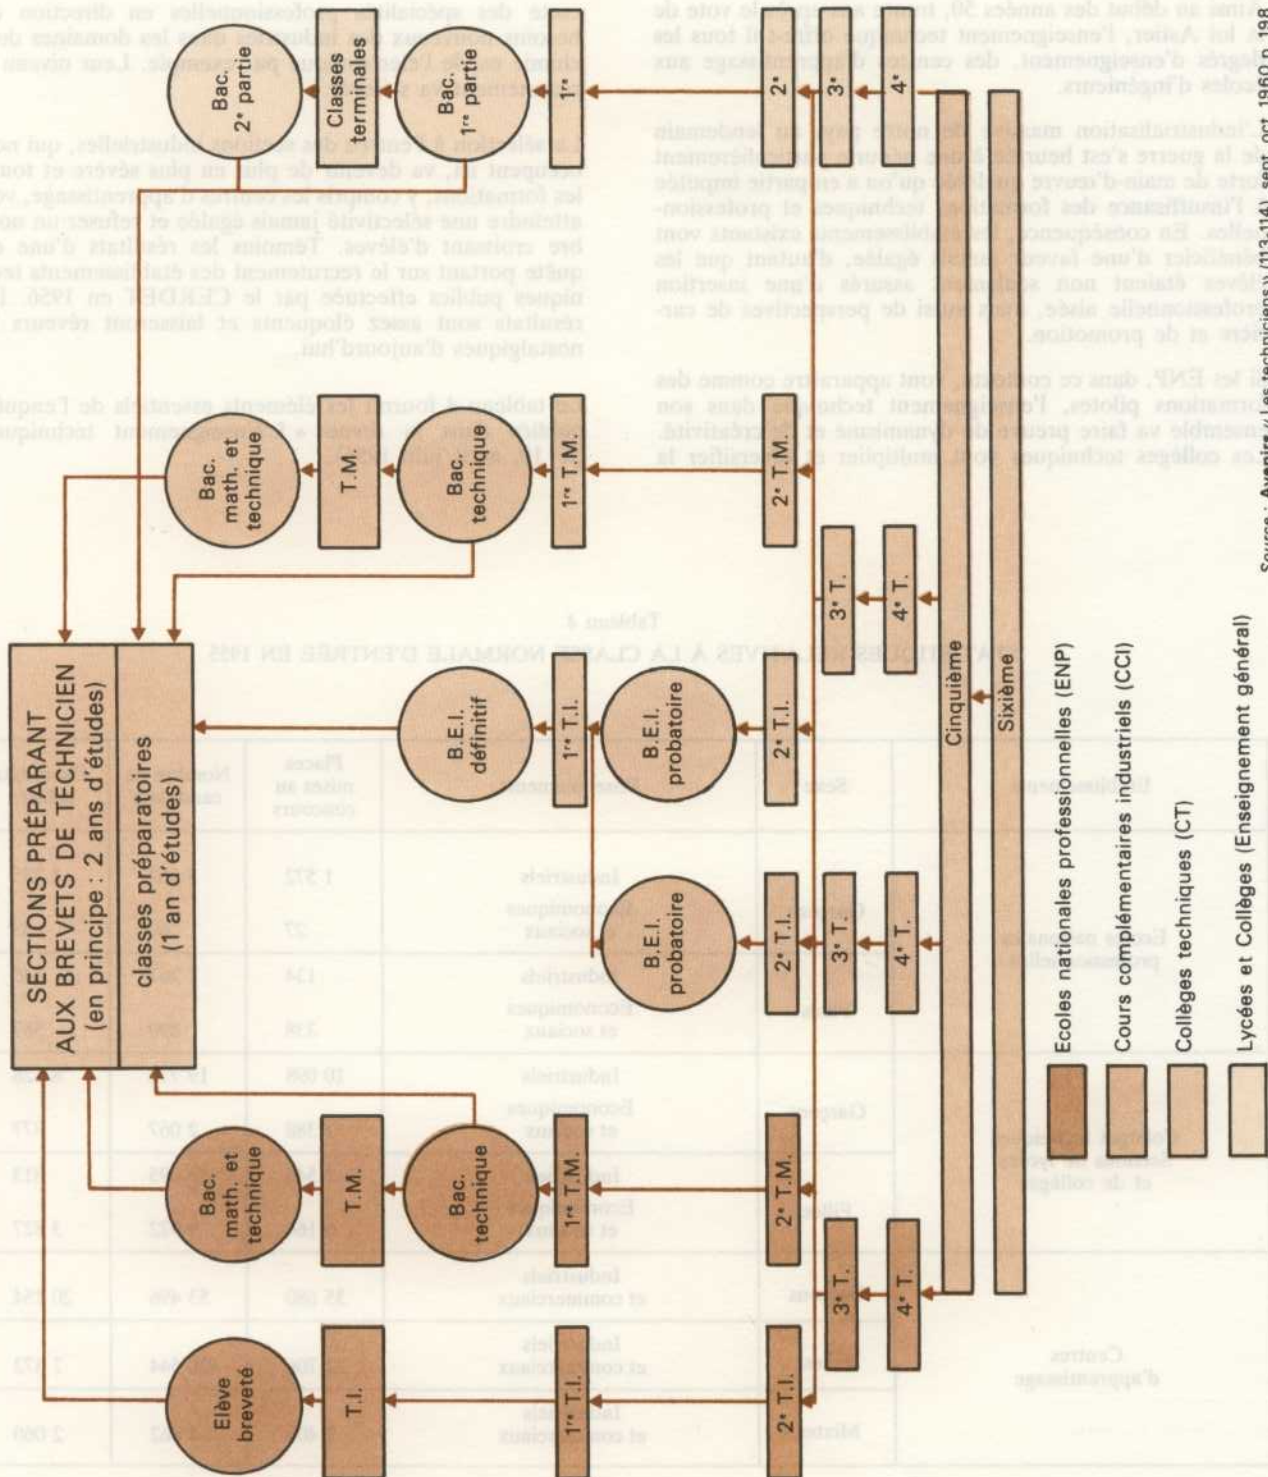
SECTIONS PRÉPARANT AUX BREVETS DE TECHNICIEN (en principe : 2 ans d'études)

classes préparatoires (1 an d'études)

Bac. 2ᵉ partie

Classes terminales

Bac. 1ʳᵉ partie

1ʳᵉ

2ᵉ

3ᵉ

4ᵉ

Bac. math. et technique

T.M.

Bac. technique

1ʳᵉ T.M.

2ᵉ T.M.

3ᵉ T.

4ᵉ T.

B.E.I. définitif

1ʳᵉ T.I.

B.E.I. probatoire

2ᵉ T.I.

Cinquième

Sixième

B.E.I. probatoire

2ᵉ T.I.

3ᵉ T.

4ᵉ T.

Bac. math. et technique

T.M.

Bac. technique

1ʳᵉ T.M.

2ᵉ T.M.

3ᵉ T.

4ᵉ T.

Elève breveté

T.I.

1ʳᵉ T.I.

2ᵉ T.I.

Ecoles nationales professionnelles (ENP)

Cours complémentaires industriels (CCI)

Collèges techniques (CT)

Lycées et Collèges (Enseignement général)

Source : Avenirs « Les techniciens » (113-114), sept.-oct. 1960 p.198